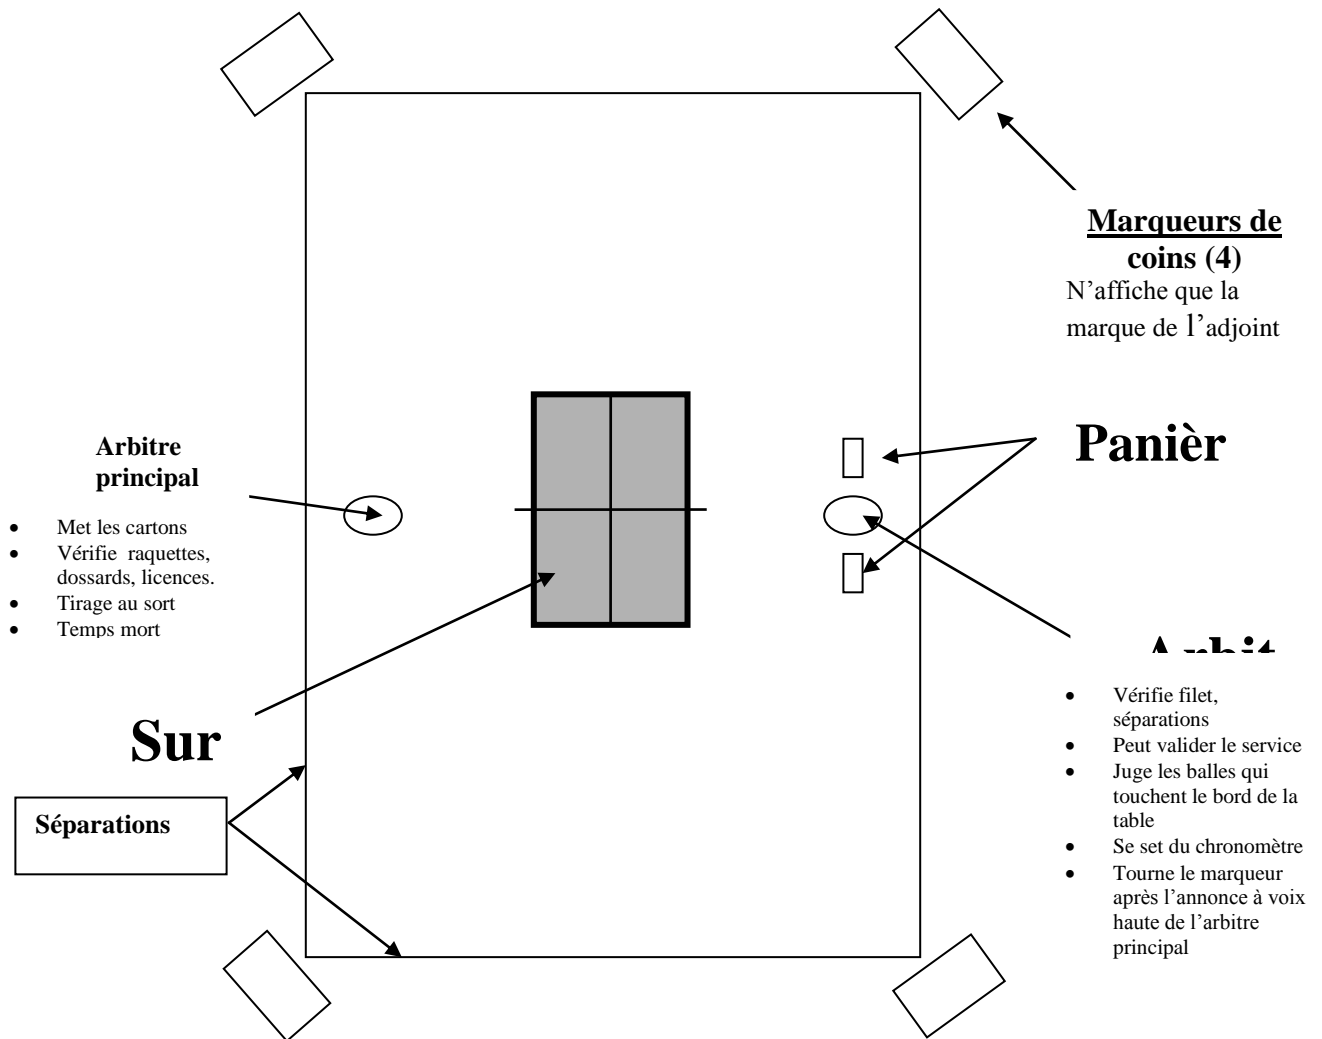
Marqueurs de coins (4)
N'affiche que la marque de l'adjoint

Arbitre principal

- Met les cartons
- Vérifie raquettes, dossards, licences.
- Tirage au sort
- Temps mort

Panièr

Arbit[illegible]

- Vérifie filet, séparations
- Peut valider le service
- Juge les balles qui touchent le bord de la table
- Se set du chronomètre
- Tourne le marqueur après l'annonce à voix haute de l'arbitre principal

Sur

Séparations